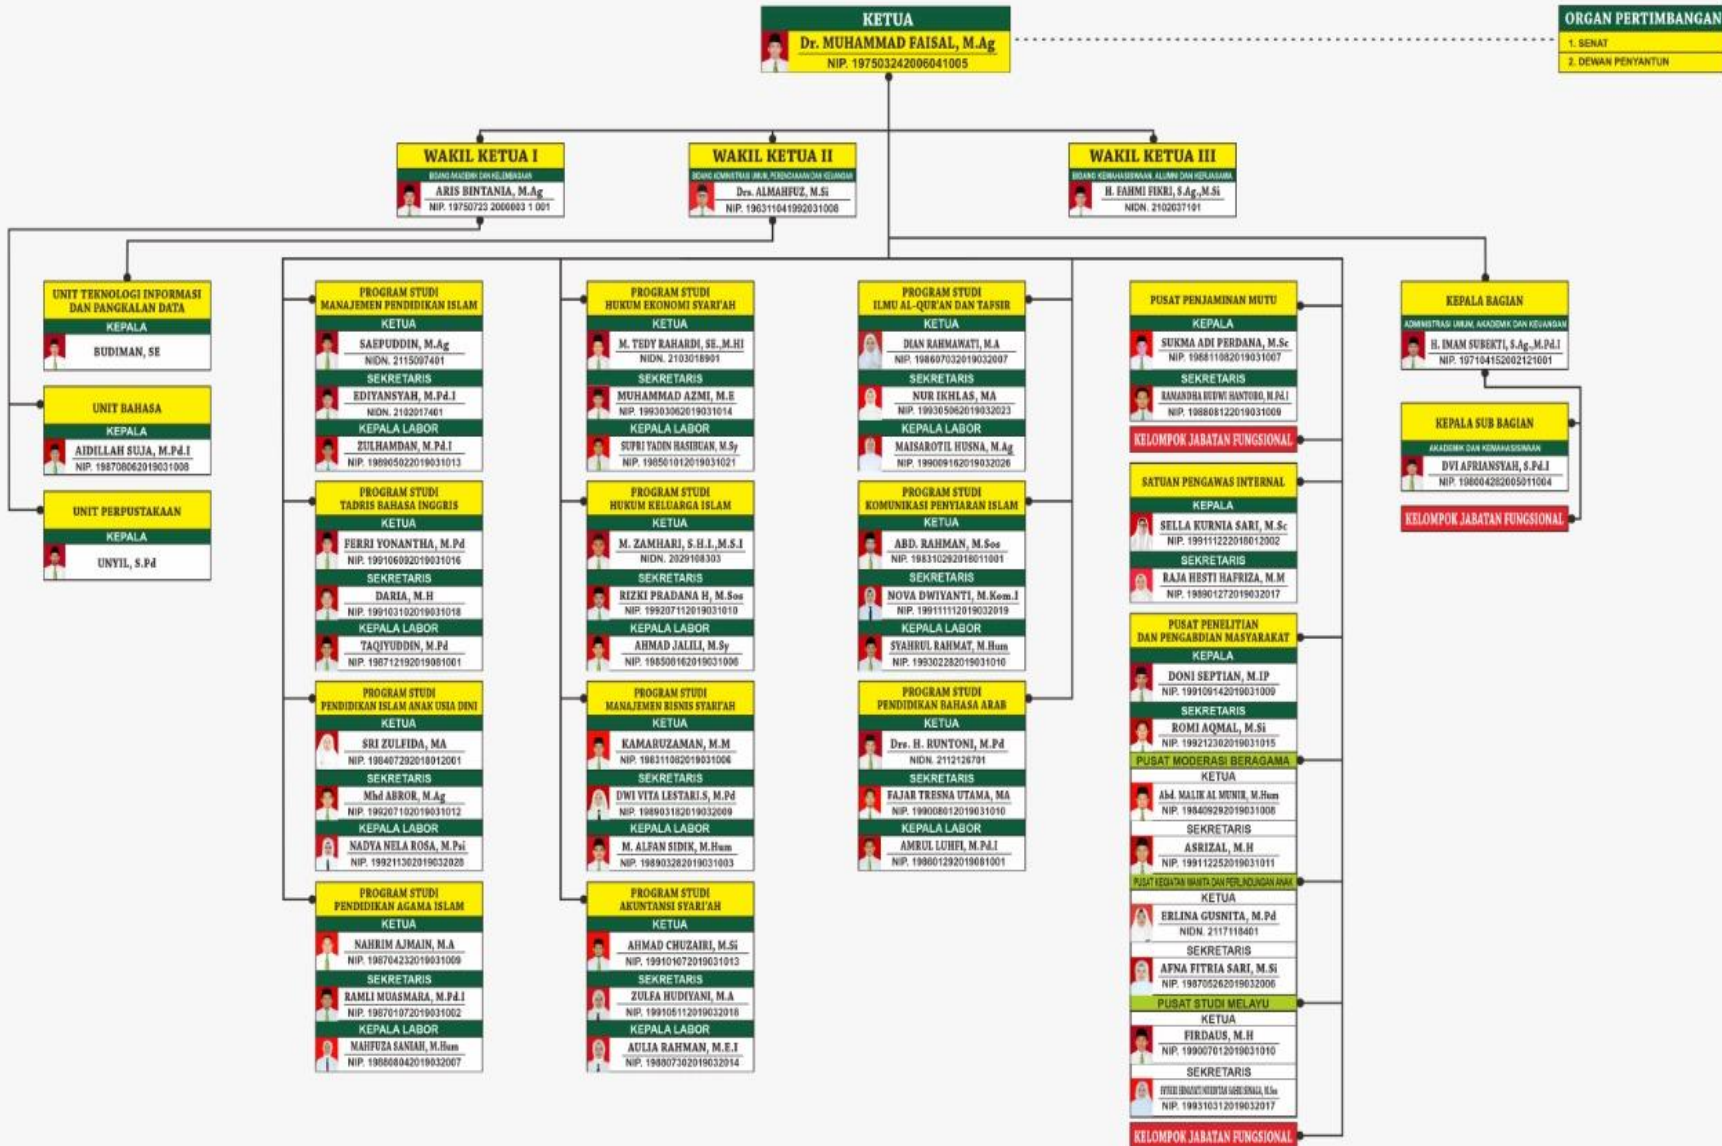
KETUA
Dr. MUHAMMAD FAISAL, M.Ag
NIP. 197503242006041005

ORGAN PERTIMBANGAN
1. SENAT
2. DEWAN PENYANTUN

WAKIL KETUA I
BIDANG AKADEMIK DAN KELEMBAGAAN
ARIS BINTANIA, M.Ag
NIP. 19750723 2000003 1 001

WAKIL KETUA II
BIDANG ADMINISTRASI UMUM, PERENCANAAN DAN KEUANGAN
Drs. ALMAHFUZ, M.Si
NIP. 196311041992031008

WAKIL KETUA III
BIDANG KEMAHASISWAAN, ALUMNI DAN KERJASAMA
H. FAHMI FIKRI, S.Ag.,M.Si
NIDN. 2102037101

UNIT TEKNOLOGI INFORMASI DAN PANGKALAN DATA
KEPALA
BUDIMAN, SE

UNIT BAHASA
KEPALA
AIDILLAH SUJA, M.Pd.I
NIP. 198708062019031008

UNIT PERPUSTAKAAN
KEPALA
UNYIL, S.Pd

PROGRAM STUDI MANAJEMEN PENDIDIKAN ISLAM
KETUA
SAEPUDDIN, M.Ag
NIDN. 2115097401
SEKRETARIS
EDIYANSYAH, M.Pd.I
NIDN. 2102017401
KEPALA LABOR
ZULHAMDAN, M.Pd.I
NIP. 198905022019031013

PROGRAM STUDI TADRIS BAHASA INGGRIS
KETUA
FERRI YONANTHA, M.Pd
NIP. 199106092019031016
SEKRETARIS
DARIA, M.H
NIP. 199103102019031018
KEPALA LABOR
TAQIYUDDIN, M.Pd
NIP. 198712192019081001

PROGRAM STUDI PENDIDIKAN ISLAM ANAK USIA DINI
KETUA
SRI ZULFIDA, MA
NIP. 198407292018012001
SEKRETARIS
Mhd ABROR, M.Ag
NIP. 199207102019031012
KEPALA LABOR
NADYA NELA ROSA, M.Psi
NIP. 199211302019032028

PROGRAM STUDI PENDIDIKAN AGAMA ISLAM
KETUA
NAHRIM AJMAIN, M.A
NIP. 198704232019031009
SEKRETARIS
RAMLI MUASMARA, M.Pd.I
NIP. 198701072019031002
KEPALA LABOR
MAHFUZA SANIAH, M.Hum
NIP. 198808042019032007

PROGRAM STUDI HUKUM EKONOMI SYARI'AH
KETUA
M. TEDY RAHARDI, SE.,M.HI
NIDN. 2103018901
SEKRETARIS
MUHAMMAD AZMI, M.E
NIP. 199303062019031014
KEPALA LABOR
SUPRI YADIN HASIBUAN, M.Sy
NIP. 198501012019031021

PROGRAM STUDI HUKUM KELUARGA ISLAM
KETUA
M. ZAMHARI, S.H.I.,M.S.I
NIDN. 2029108303
SEKRETARIS
RIZKI PRADANA H, M.Sos
NIP. 199207112019031010
KEPALA LABOR
AHMAD JALILI, M.Sy
NIP. 198500162019031006

PROGRAM STUDI MANAJEMEN BISNIS SYARI'AH
KETUA
KAMARUZAMAN, M.M
NIP. 198311082019031006
SEKRETARIS
DWI VITA LESTARI.S, M.Pd
NIP. 198903182019032009
KEPALA LABOR
M. ALFAN SIDIK, M.Hum
NIP. 198903282019031003

PROGRAM STUDI AKUNTANSI SYARI'AH
KETUA
AHMAD CHUZAIRI, M.Si
NIP. 199101072019031013
SEKRETARIS
ZULFA HUDIYANI, M.A
NIP. 199105112019032018
KEPALA LABOR
AULIA RAHMAN, M.E.I
NIP. 198807302019032014

PROGRAM STUDI ILMU AL-QUR'AN DAN TAFSIR
KETUA
DIAN RAHMAWATI, M.A
NIP. 198607032019032007
SEKRETARIS
NUR IKHLAS, MA
NIP. 199305062019032023
KEPALA LABOR
MAISAROTIL HUSNA, M.Ag
NIP. 199009162019032026

PROGRAM STUDI KOMUNIKASI PENYIARAN ISLAM
KETUA
ABD. RAHMAN, M.Sos
NIP. 198310292018011001
SEKRETARIS
NOVA DWIYANTI, M.Kom.I
NIP. 199111112019032019
KEPALA LABOR
SYAHRUL RAHMAT, M.Hum
NIP. 199302282019031010

PROGRAM STUDI PENDIDIKAN BAHASA ARAB
KETUA
Drs. H. RUNTONI, M.Pd
NIDN. 2112126701
SEKRETARIS
FAJAR TRESNA UTAMA, MA
NIP. 199008012019031010
KEPALA LABOR
AMRUL LUHFI, M.Pd.I
NIP. 198801292019081001

PUSAT PENJAMINAN MUTU
KEPALA
SUKMA ADI PERDANA, M.Sc
NIP. 198811082019031007
SEKRETARIS
RAMANDHA BUDWI HANTORO, M.Pd.I
NIP. 198808122019031009
KELOMPOK JABATAN FUNGSIONAL

SATUAN PENGAWAS INTERNAL
KEPALA
SELLA KURNIA SARI, M.Sc
NIP. 199111222018012002
SEKRETARIS
RAJA HESTI HAFRIZA, M.M
NIP. 198901272019032017

PUSAT PENELITIAN DAN PENGABDIAN MASYARAKAT
KEPALA
DONI SEPTIAN, M.IP
NIP. 199109142019031009
SEKRETARIS
ROMI AQMAL, M.Si
NIP. 199212302019031015

PUSAT MODERASI BERAGAMA
KETUA
Abd. MALIK AL MUNIR, M.Hum
NIP. 198409292019031008
SEKRETARIS
ASRIZAL, M.H
NIP. 199112252019031011

PUSAT KEGIATAN WANITA DAN PERLINDUNGAN ANAK
KETUA
ERLINA GUSNITA, M.Pd
NIDN. 2117118401
SEKRETARIS
AFNA FITRIA SARI, M.Si
NIP. 198705262019032006

PUSAT STUDI MELAYU
KETUA
FIRDAUS, M.H
NIP. 199007012019031010
SEKRETARIS
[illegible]
NIP. 199310312019032017
KELOMPOK JABATAN FUNGSIONAL

KEPALA BAGIAN
ADMINISTRASI UMUM, AKADEMIK DAN KEUANGAN
H. IMAM SUBEKTI, S.Ag.,M.Pd.I
NIP. 197104152002121001

KEPALA SUB BAGIAN
AKADEMIK DAN KEMAHASISWAAN
DVI AFRIANSYAH, S.Pd.I
NIP. 198004282005011004

KELOMPOK JABATAN FUNGSIONAL